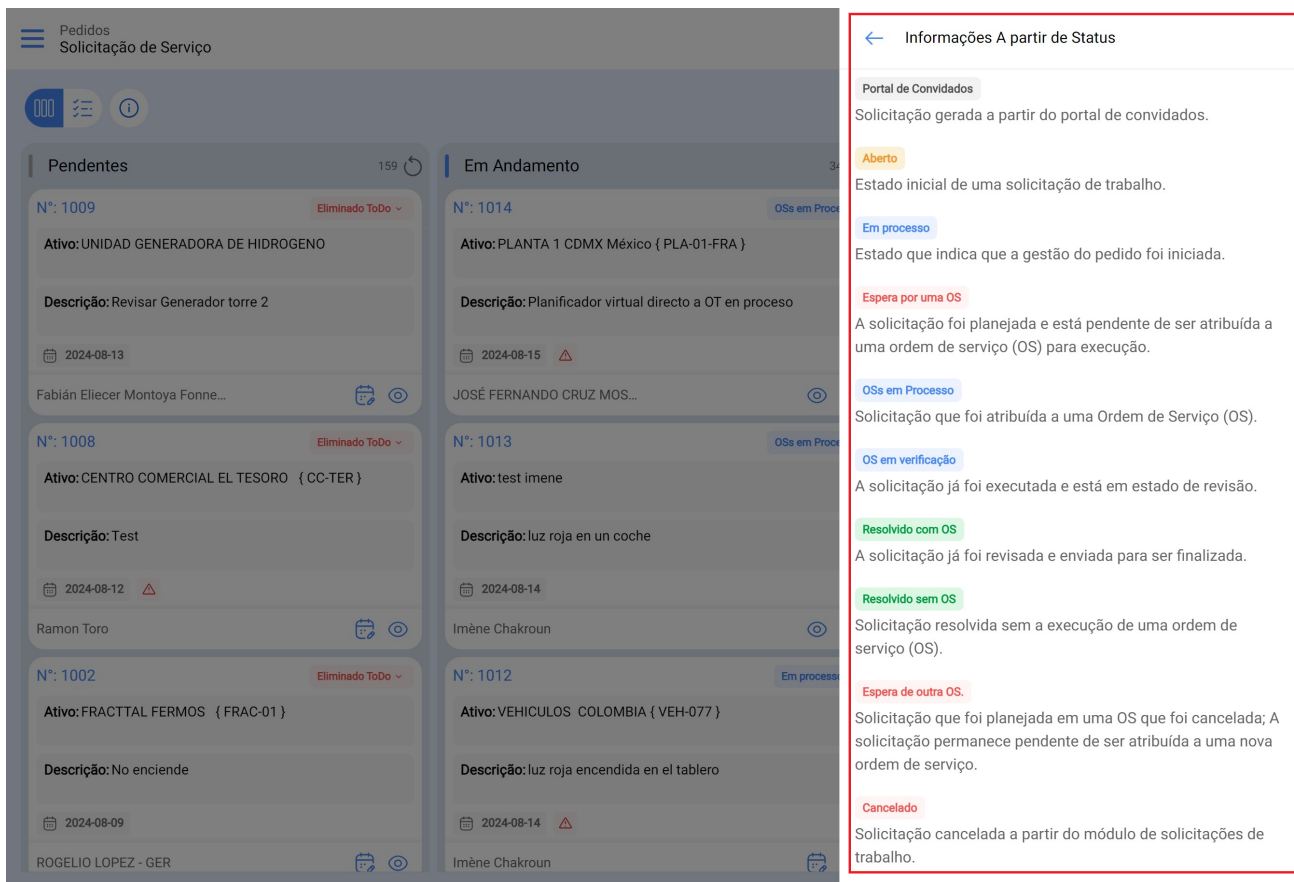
Pedidos
Solicitação de Serviço

Pendentes 159

N°: 1009 Eliminado ToDo
Ativo: UNIDAD GENERADORA DE HIDROGENO
Descrição: Revisar Generador torre 2
2024-08-13
Fabián Eliecer Montoya Fonne...

N°: 1008 Eliminado ToDo
Ativo: CENTRO COMERCIAL EL TESORO { CC-TER }
Descrição: Test
2024-08-12
Ramon Toro

N°: 1002 Eliminado ToDo
Ativo: FRACTTAL FERMOS { FRAC-01 }
Descrição: No enciende
2024-08-09
ROGELIO LOPEZ - GER

Em Andamento 34

N°: 1014 OSs em Proce
Ativo: PLANTA 1 CDMX México { PLA-01-FRA }
Descrição: Planificador virtual directo a OT en proceso
2024-08-15
JOSÉ FERNANDO CRUZ MOS...

N°: 1013 OSs em Proce
Ativo: test imene
Descrição: luz roja en un coche
2024-08-14
Imène Chakroun

N°: 1012 Em process
Ativo: VEHICULOS COLOMBIA { VEH-077 }
Descrição: luz roja encendida en el tablero
2024-08-14
Imène Chakroun

Informações A partir de Status

Portal de Convidados
Solicitação gerada a partir do portal de convidados.

Aberto
Estado inicial de uma solicitação de trabalho.

Em processo
Estado que indica que a gestão do pedido foi iniciada.

Espera por uma OS
A solicitação foi planejada e está pendente de ser atribuída a uma ordem de serviço (OS) para execução.

OSs em Processo
Solicitação que foi atribuída a uma Ordem de Serviço (OS).

OS em verificação
A solicitação já foi executada e está em estado de revisão.

Resolvido com OS
A solicitação já foi revisada e enviada para ser finalizada.

Resolvido sem OS
Solicitação resolvida sem a execução de uma ordem de serviço (OS).

Espera de outra OS.
Solicitação que foi planejada em uma OS que foi cancelada; A solicitação permanece pendente de ser atribuída a uma nova ordem de serviço.

Cancelado
Solicitação cancelada a partir do módulo de solicitações de trabalho.